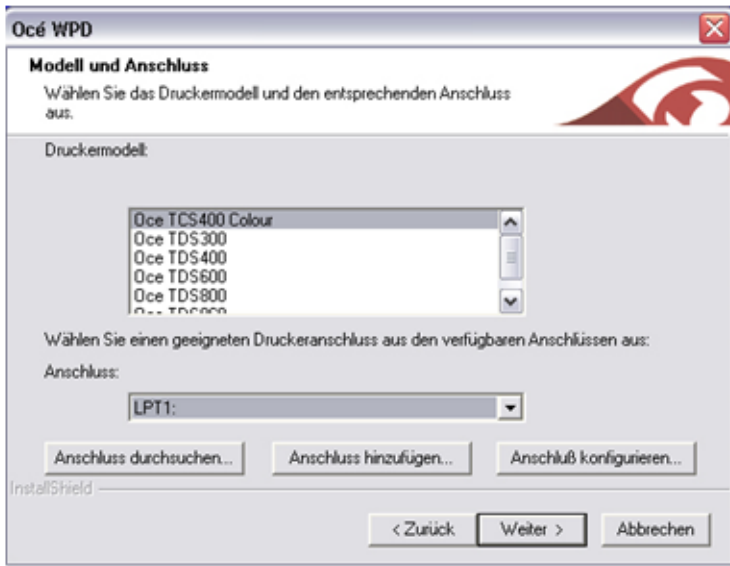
Océ WPD

Modell und Anschluss

Wählen Sie das Druckermodell und den entsprechenden Anschluss aus.

Druckermodell:

Oce TCS400 Colour
Oce TDS300
Oce TDS400
Oce TDS600
Oce TDS800
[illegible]

Wählen Sie einen geeigneten Druckeranschluss aus den verfügbaren Anschlüssen aus:

Anschluss:

LPT1:

Anschluss durchsuchen...

Anschluss hinzufügen...

Anschluß konfigurieren...

InstallShield

< Zurück

Weiter >

Abbrechen